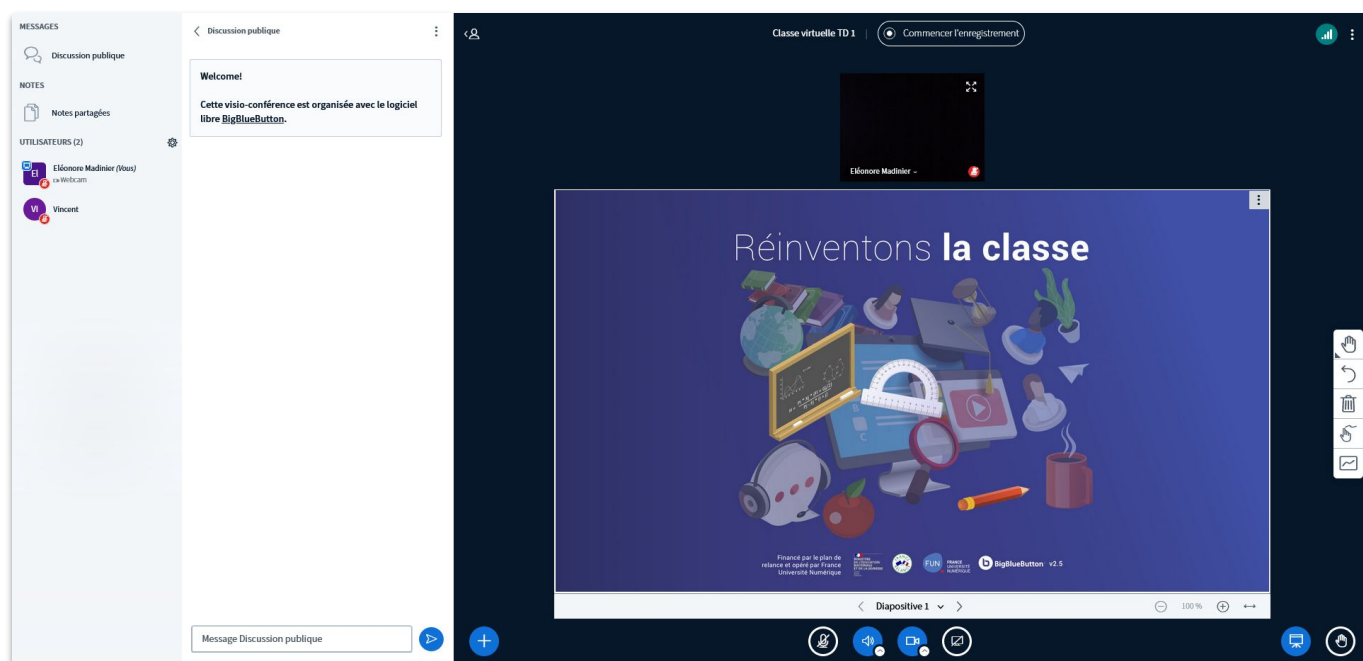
MESSAGES

Discussion publique

NOTES

Notes partagées

UTILISATEURS (2)

El Eléonore Madinier (Vous)
Webcam

VI Vincent

Discussion publique

Welcome!

Cette visio-conférence est organisée avec le logiciel libre BigBlueButton.

Message Discussion publique

Classe virtuelle TD 1 | Commencer l'enregistrement

Eléonore Madinier

Réinventons **la classe**

Financé par le plan de relance et opéré par France Université Numérique

FUN FRANCE UNIVERSITÉ NUMÉRIQUE

BigBlueButton v2.5

Diapositive 1

100 %